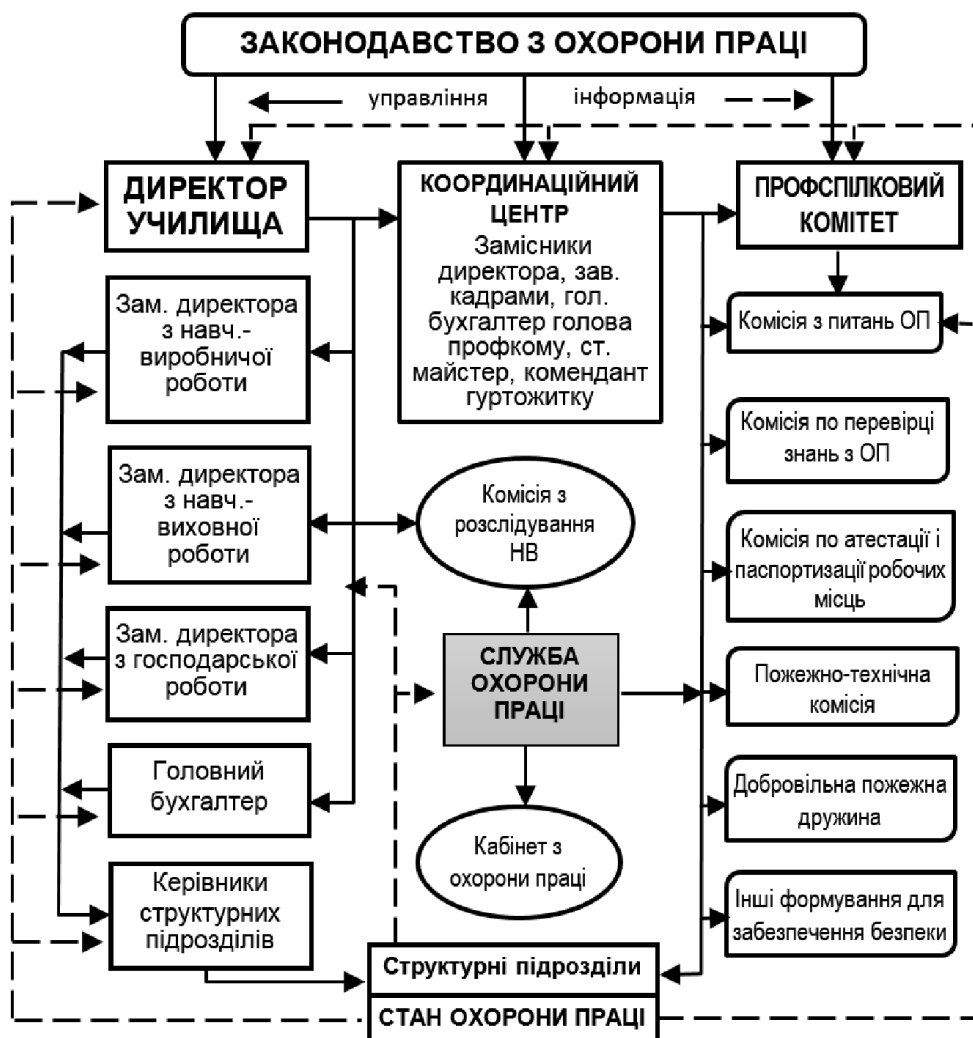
ЗАКОНОДАВСТВО З ОХОРОНИ ПРАЦІ

управління

інформація

ДИРЕКТОР УЧИЛИЩА

КООРДИНАЦІЙНИЙ ЦЕНТР
Замісники директора, зав. кадрами, гол. бухгалтер голова профкому, ст. майстер, комендант гуртожитку

ПРОФСПІЛКОВИЙ КОМІТЕТ

Зам. директора з навч.-виробничої роботи

Комісія з питань ОП

Комісія по перевірці знань з ОП

Зам. директора з навч.-виховної роботи

Комісія з розслідування НВ

Комісія по атестації і паспортизації робочих місць

Зам. директора з господарської роботи

СЛУЖБА ОХОРОНИ ПРАЦІ

Пожежно-технічна комісія

Головний бухгалтер

Добровільна пожежна дружина

Кабінет з охорони праці

Керівники структурних підрозділів

Інші формування для забезпечення безпеки

Структурні підрозділи

СТАН ОХОРОНИ ПРАЦІ